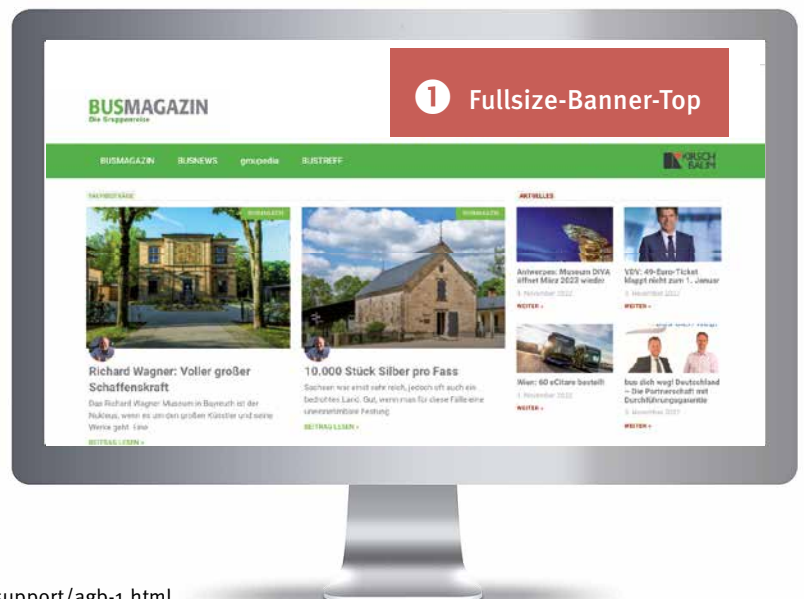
BUSMAGAZIN
Die Gruppenreise

❶ Fullsize-Banner-Top

BUSMAGAZIN BUSNEWS gmxpedia BUSTREFF

KIRSCH BAUM

TAGESREISE

BUSMAGAZIN

Richard Wagner: Voller großer Schaffenskraft

Das Richard Wagner Museum in Bayreuth ist der Nukleus, wenn es um den großen Künstler und seine Werke geht. Eine

BEITRAG LESEN »

BUSMAGAZIN

10.000 Stück Silber pro Fass

Sachsen war einst sehr reich, jedoch oft auch ein bedrohtes Land. Gut, wenn man für diese Fälle eine uneinnehmbare Festung

BEITRAG LESEN »

AKTUELLES

Antwerpen: Museum DIVA öffnet März 2023 wieder
3. November 2022
WEITER »

VDV: 49-Euro-Ticket klappt nicht zum 1. Januar
3. November 2022
WEITER »

Wien: 60 eCitaro bestellt
3. November 2022
WEITER »

bus dich weg! Deutschland – Die Partnerschaft mit Durchführungsgarantie
3. November 2022
WEITER »

support/agb-1.html